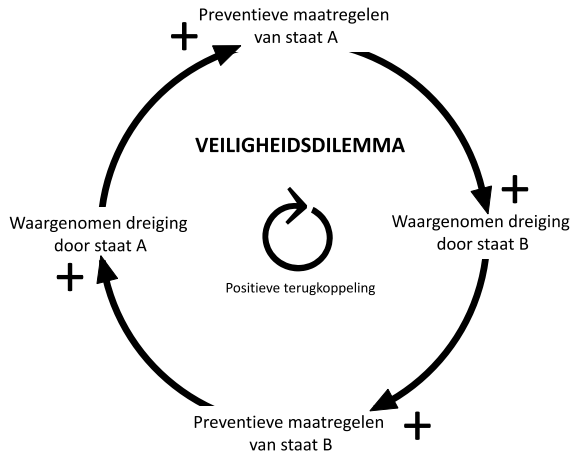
Preventieve maatregelen van staat A

+

VEILIGHEIDSDILEMMA

+

Waargenomen dreiging door staat A

Waargenomen dreiging door staat B

Positieve terugkoppeling

+

Preventieve maatregelen van staat B

+